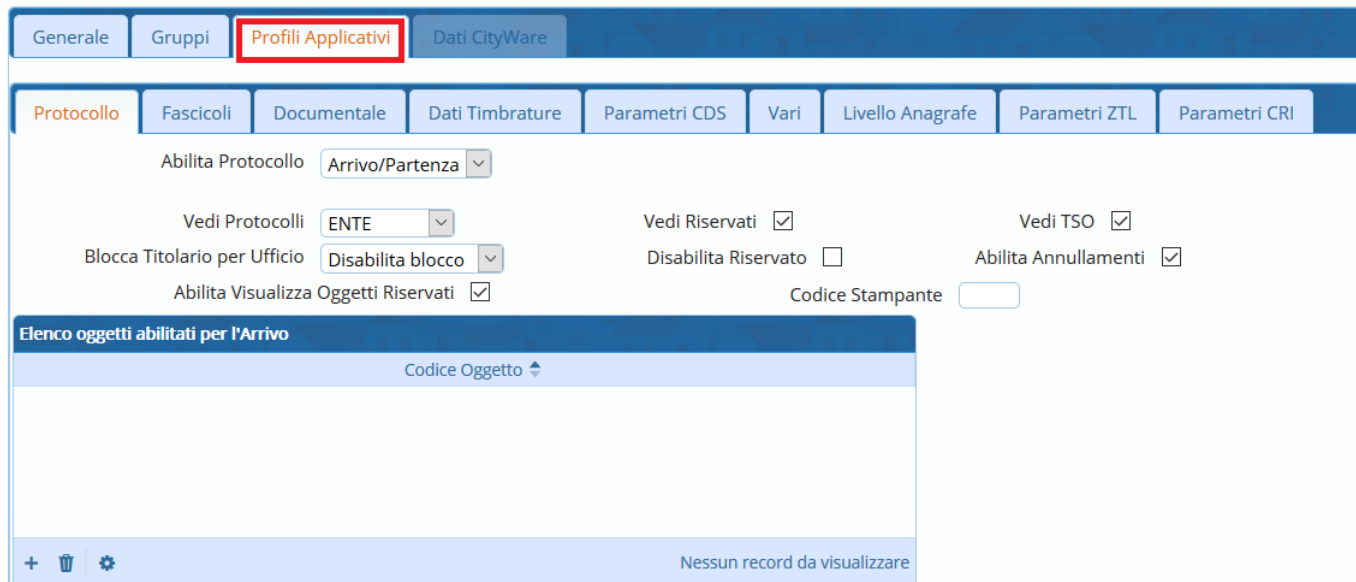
Generale Gruppi Profili Applicativi Dati CityWare

Protocollo Fascicoli Documentale Dati Timbrature Parametri CDS Vari Livello Anagrafe Parametri ZTL Parametri CRI

Abilita Protocollo Arrivo/Partenza

Vedi Protocolli ENTE
Vedi Riservati ☑
Vedi TSO ☑
Blocca Titolario per Ufficio Disabilita blocco
Disabilita Riservato ☐
Abilita Annullamenti ☑
Abilita Visualizza Oggetti Riservati ☑
Codice Stampante

Elenco oggetti abilitati per l'Arrivo

Codice Oggetto

Nessun record da visualizzare